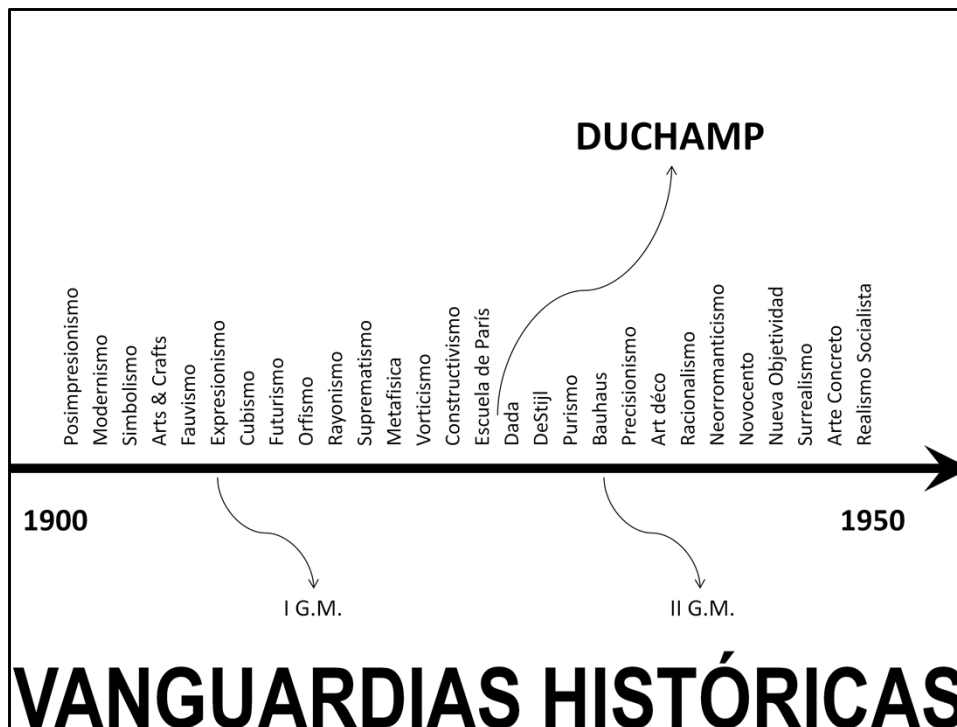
DUCHAMP

Posimpresionismo
Modernismo
Simbolismo
Arts & Crafts
Fauvismo
Expresionismo
Cubismo
Futurismo
Orfismo
Rayonismo
Suprematismo
Metafísica
Vorticismo
Constructivismo
Escuela de París
Dada
DeStijl
Purismo
Bauhaus
Precisionismo
Art déco
Racionalismo
Neorromanticismo
Novocento
Nueva Objetividad
Surrealismo
Arte Concreto
Realismo Socialista

1900

1950

I G.M.

II G.M.

VANGUARDIAS HISTÓRICAS